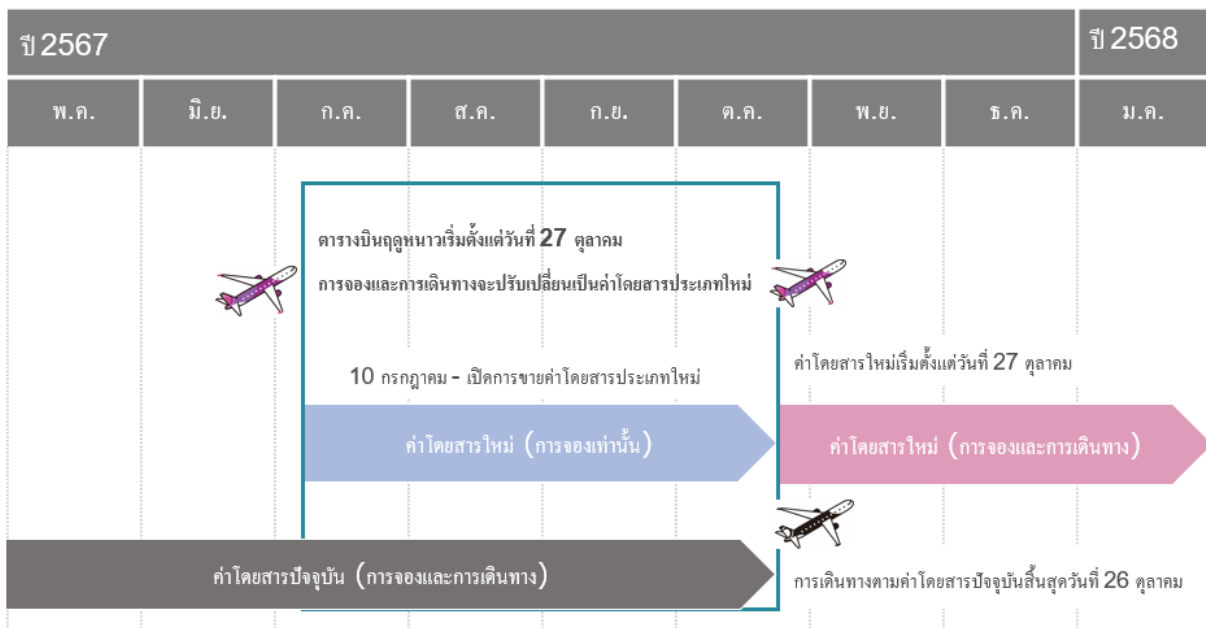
ปี 2567

ปี 2568

| พ.ค. | มิ.ย. | ก.ค. | ส.ค. | ก.ย. | ต.ค. | พ.ย. | ธ.ค. | ม.ค. |
|---|---|---|---|---|---|---|---|---|

ตารางบินฤดูหนาวเริ่มตั้งแต่วันที่ 27 ตุลาคม

การจองและการเดินทางจะปรับเปลี่ยนเป็นค่าโดยสารประเภทใหม่

10 กรกฎาคม - เปิดการขายค่าโดยสารประเภทใหม่

ค่าโดยสารใหม่เริ่มตั้งแต่วันที่ 27 ตุลาคม

ค่าโดยสารใหม่ (การจองเท่านั้น)

ค่าโดยสารใหม่ (การจองและการเดินทาง)

ค่าโดยสารปัจจุบัน (การจองและการเดินทาง)

การเดินทางตามค่าโดยสารปัจจุบันสิ้นสุดวันที่ 26 ตุลาคม